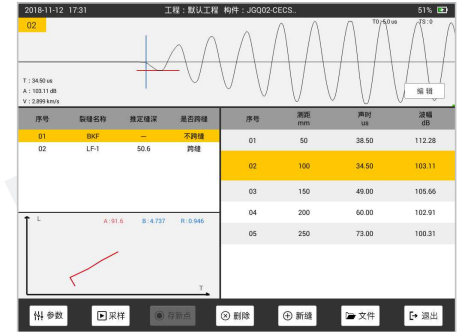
2018-11-12 17:31 工程：默认工程 构件：JGQ02-CECS.. 51%

02

T0: 0.0 us TS: 0

T: 34.50 us
A: 103.11 dB
V: 2.899 km/s

编辑

| 序号 | 裂缝名称 | 推定缝深 | 是否跨缝 |
|---|---|---|---|
| 01 | BKF | — | 不跨缝 |
| 02 | LF-1 | 50.6 | 跨缝 |

| 序号 | 测距 mm | 声时 us | 波幅 dB |
|---|---|---|---|
| 01 | 50 | 38.50 | 112.28 |
| 02 | 100 | 34.50 | 103.11 |
| 03 | 150 | 49.00 | 105.66 |
| 04 | 200 | 60.00 | 102.91 |
| 05 | 250 | 73.00 | 100.31 |

L A: 91.6 B: 4.737 R: 0.946
T

参数 采样 存新点 删除 新缝 文件 退出